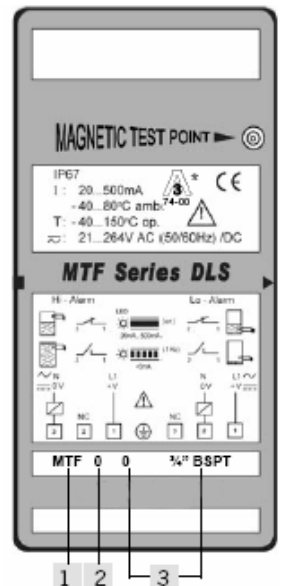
MAGNETIC TEST POINT

IP67
I: 20...500mA
-40...80°C amb.
T: -40...150°C op.
21...264V AC (50/60Hz) /DC

3
74-00

CE

MTF Series DLS

Hi - Alarm
Lo - Alarm

LED
20mA...500mA
<20mA

N
0V
L1
+V
NC
NC
N
0V
L1
+V

2
4
1
3
5
6

MTF 0 0 ¾" BSPT

1 2 3